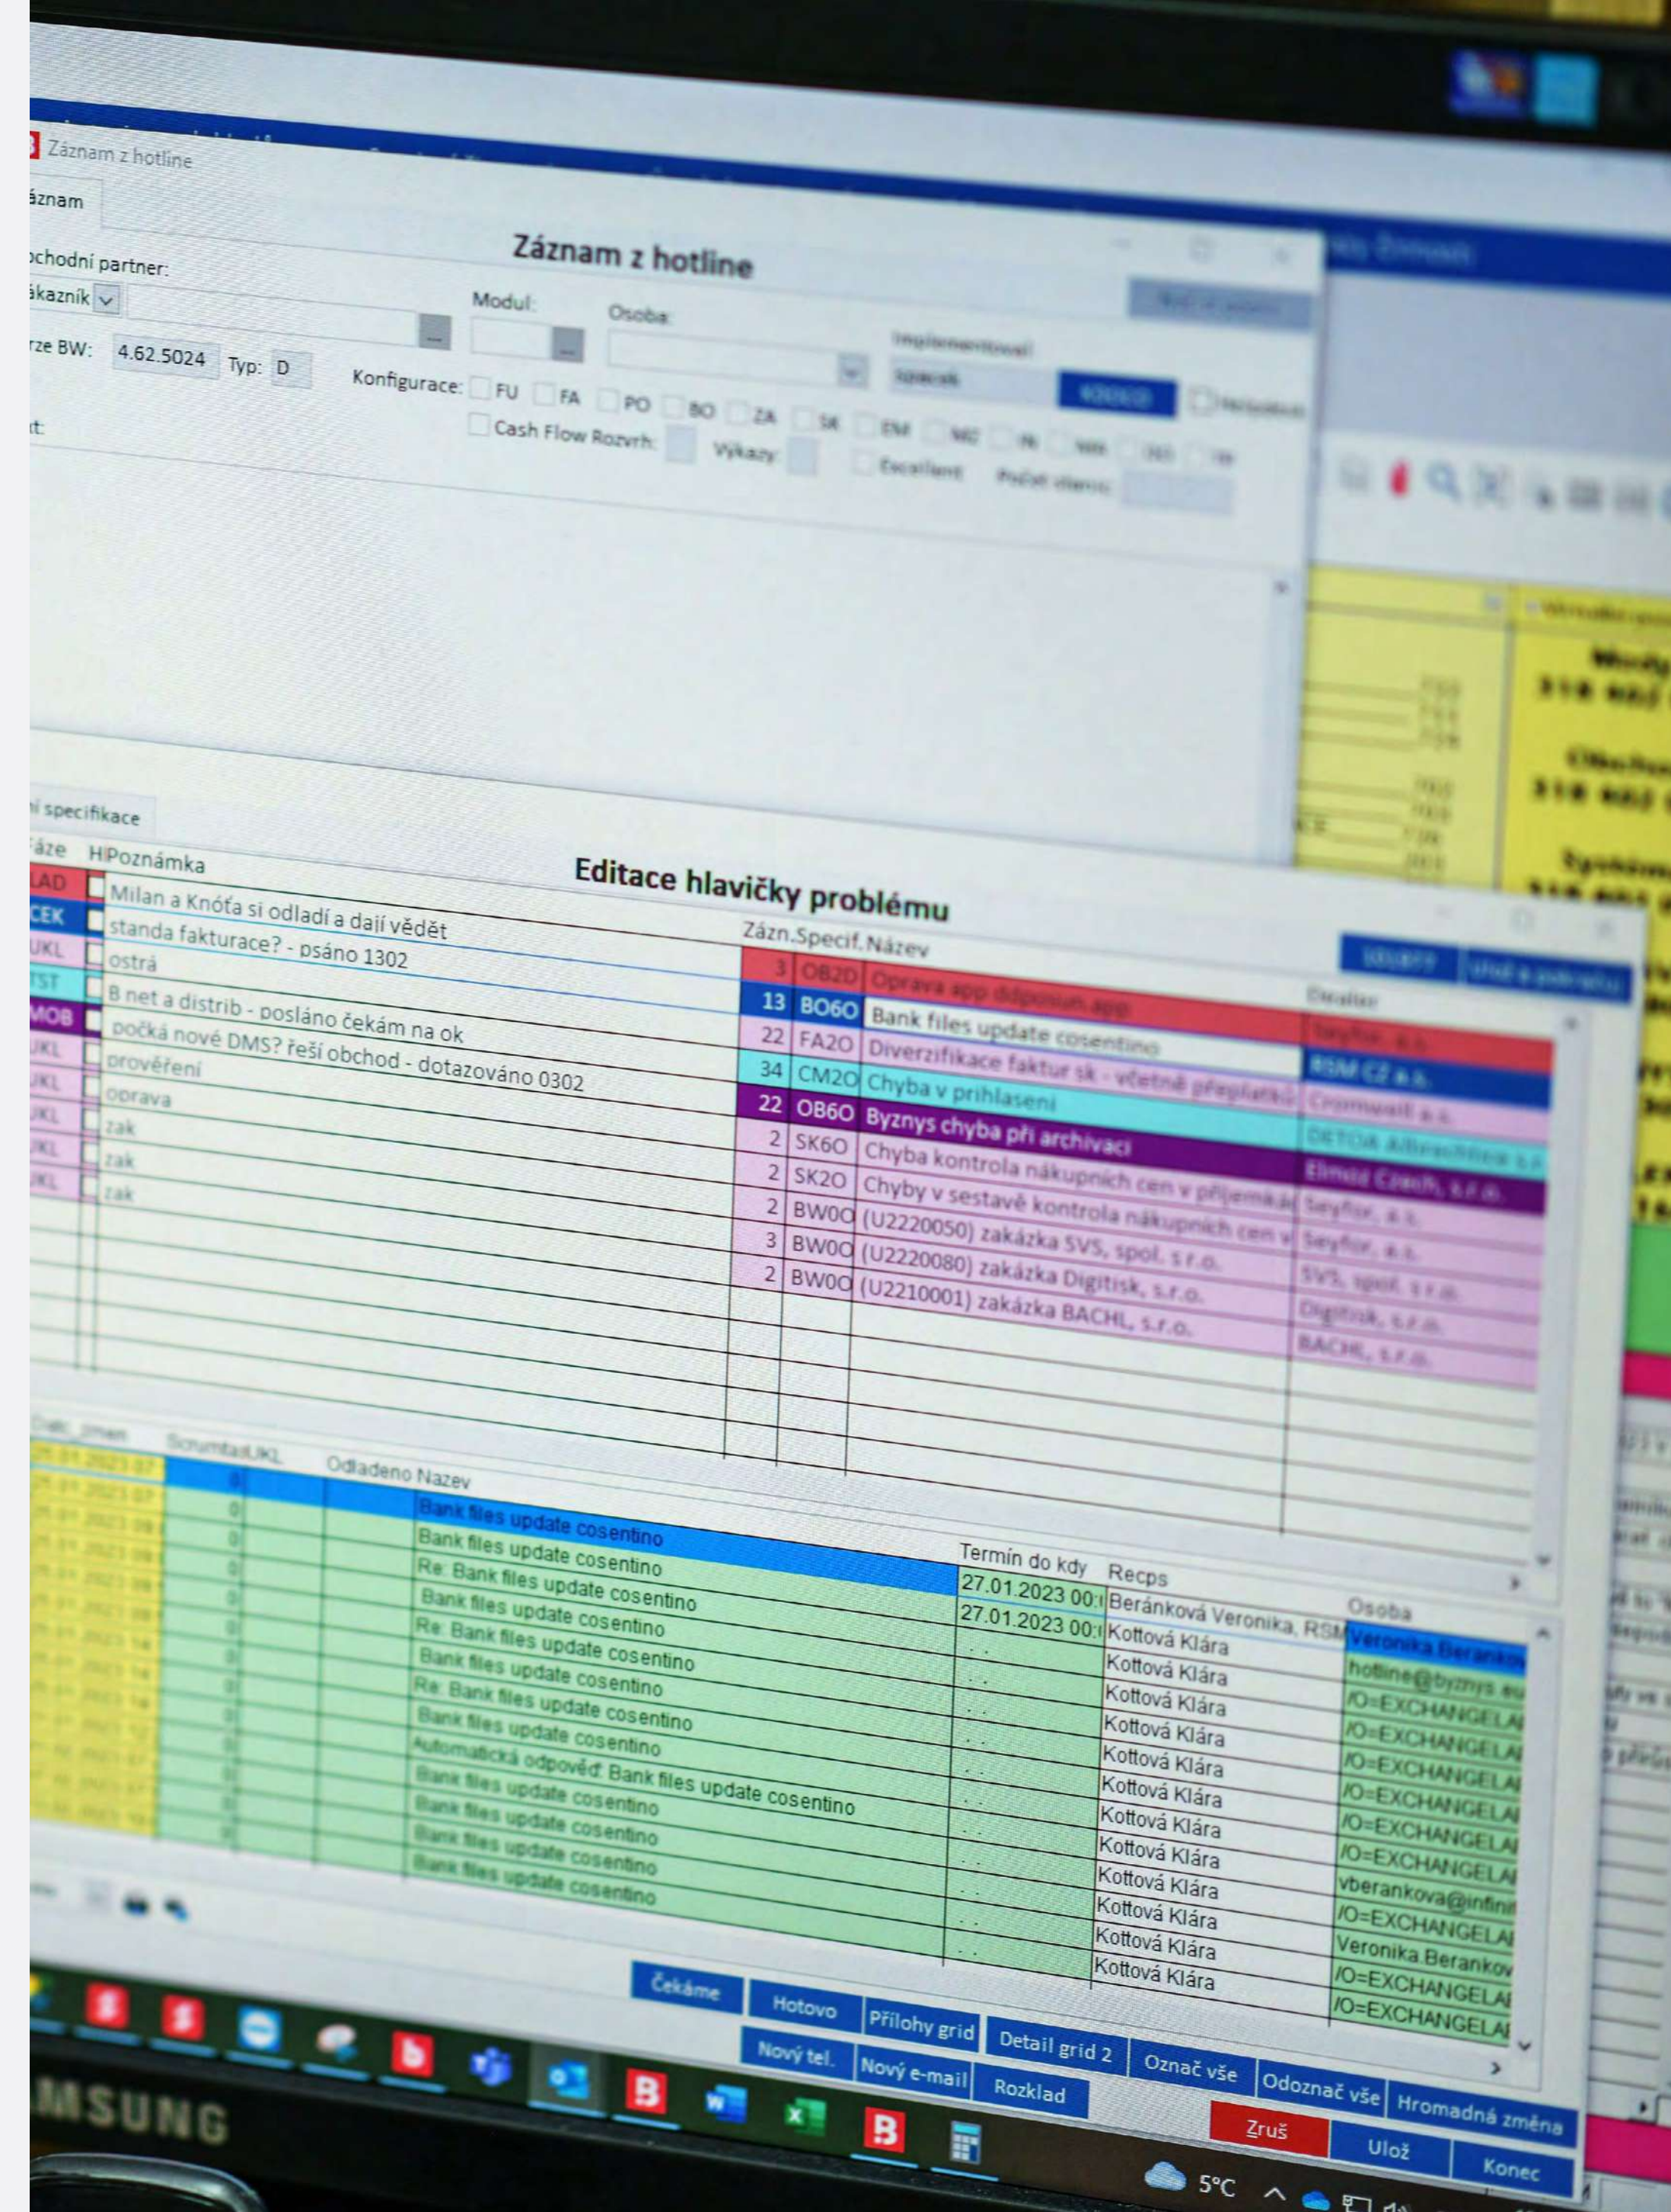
Záznam z hotline

áznam

Záznam z hotline

chodní partner:

ákazník

Modul:

Osoba:

rze BW: 4.62.5024 Typ: D

Konfigurace: FU FA PO BO ZA SK

Cash Flow Rozvrh: Výkazy:

t:

í specifikace

Fáze H Poznámka

Editace hlavičky problému

| Fáze | H | Poznámka |
|---|---|---|
| LAD | | Milan a Knóťa si odladí a dají vědět |
| CEK | | standa fakturace? - psáno 1302 |
| UKL | | ostrá |
| TST | | B net a distrib - posláno čekám na ok |
| MOB | | počká nové DMS? řeší obchod - dotazováno 0302 |
| UKL | | prověření |
| UKL | | oprava |
| UKL | | zak |
| UKL | | zak |
| UKL | | zak |

| Zázn. | Specif. | Název |
|---|---|---|
| 3 | OB2O | Oprava app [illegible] |
| 13 | BO6O | Bank files update cosentino |
| 22 | FA2O | Diverzifikace faktur sk - včetně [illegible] |
| 34 | CM2O | Chyba v prihlaseni |
| 22 | OB6O | Byznys chyba při archivaci |
| 2 | SK6O | Chyba kontrola nákupních cen v příjemkách |
| 2 | SK2O | Chyby v sestavě kontrola nákupních cen v |
| 2 | BW0O | (U2220050) zakázka SVS, spol. s r.o. |
| 3 | BW0O | (U2220080) zakázka Digitisk, s.r.o. |
| 2 | BW0O | (U2210001) zakázka BACHL, s.r.o. |

Dealer

Seyfor, a.s.
RSM CZ a.s.
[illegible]
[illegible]
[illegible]
Seyfor, a.s.
Seyfor, a.s.
SVS, spol. s r.o.
Digitisk, s.r.o.
BACHL, s.r.o.

Odladeno Nazev

| Nazev | Termín do kdy | Recps | Osoba |
|---|---|---|---|
| Bank files update cosentino | 27.01.2023 00: | Beránková Veronika, RSM | Veronika Beranko |
| Bank files update cosentino | 27.01.2023 00: | Kottová Klára | hotline@byznys.eu |
| Re: Bank files update cosentino | | Kottová Klára | /O=EXCHANGELA |
| Bank files update cosentino | | Kottová Klára | /O=EXCHANGELA |
| Re: Bank files update cosentino | | Kottová Klára | /O=EXCHANGELA |
| Bank files update cosentino | | Kottová Klára | /O=EXCHANGELA |
| Re: Bank files update cosentino | | Kottová Klára | /O=EXCHANGELA |
| Bank files update cosentino | | Kottová Klára | /O=EXCHANGELA |
| Automatická odpověď: Bank files update cosentino | | Kottová Klára | vberankova@infini |
| Bank files update cosentino | | Kottová Klára | /O=EXCHANGELA |
| Bank files update cosentino | | Kottová Klára | Veronika Berankov |
| Bank files update cosentino | | Kottová Klára | /O=EXCHANGELA |
| Bank files update cosentino | | Kottová Klára | /O=EXCHANGELA |

Čekáme Hotovo Přílohy grid Detail grid 2 Označ vše Odznač vše Hromadná změna

Nový tel. Nový e-mail Rozklad

Zruš Ulož Konec

5°C

SAMSUNG